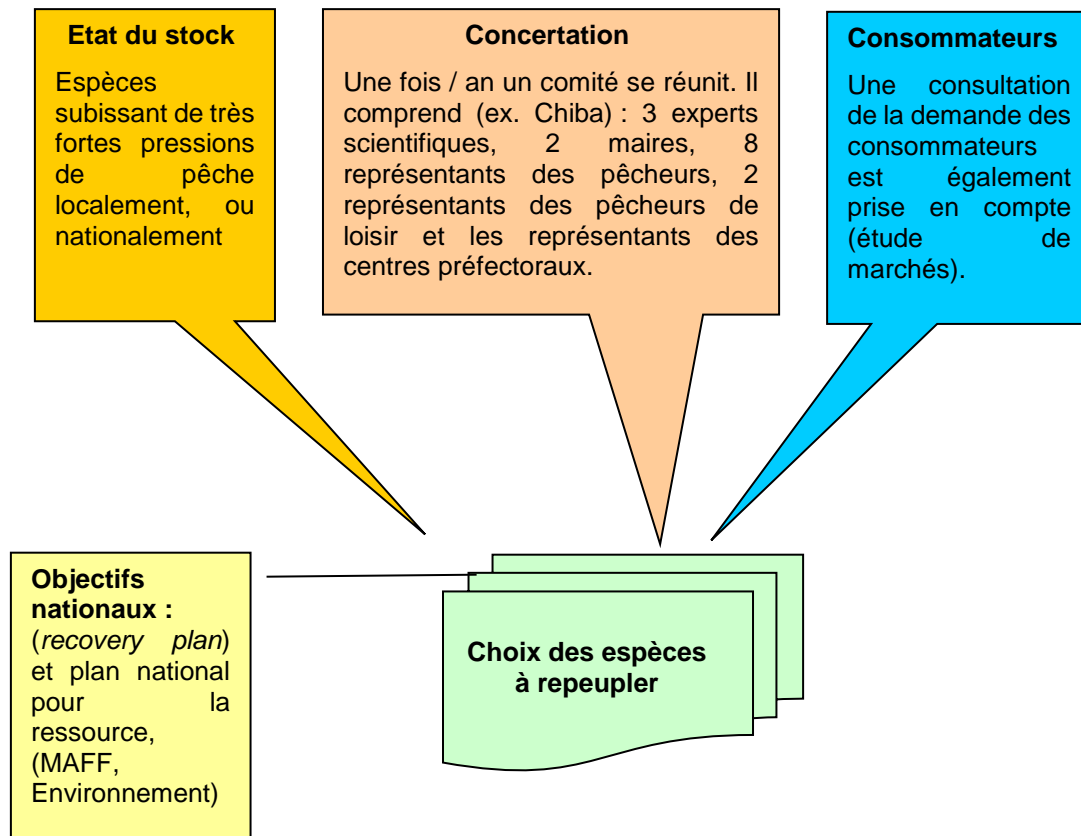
Etat du stock

Espèces subissant de très fortes pressions de pêche localement, ou nationalement

Concertation

Une fois / an un comité se réunit. Il comprend (ex. Chiba) : 3 experts scientifiques, 2 maires, 8 représentants des pêcheurs, 2 représentants des pêcheurs de loisir et les représentants des centres préfectoraux.

Consommateurs

Une consultation de la demande des consommateurs est également prise en compte (étude de marchés).

Objectifs nationaux :
(*recovery plan*) et plan national pour la ressource, (MAFF, Environnement)

Choix des espèces à repeupler